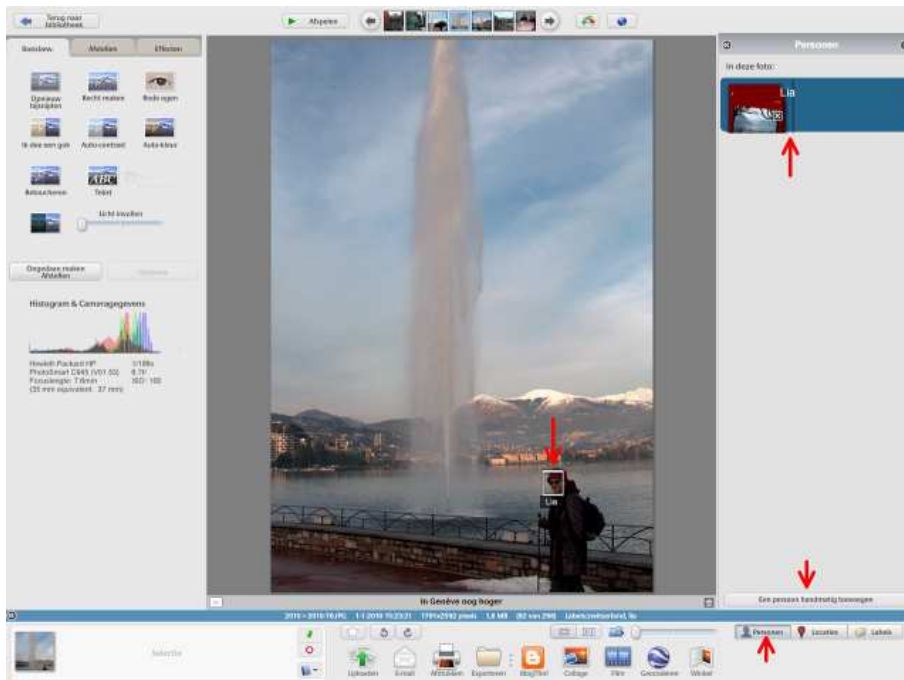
Terug naar bibliotheek

Afspelen

Basislaw Afstellen Effecten

Opnieuw bijsnijden Recht maken Rode ogen

Ik doe een gok Auto-contrast Auto-kleur

Retoucheren Tekst

Licht invullen

Ongedaan maken Afstellen

Histogram & Cameragegevens

Hewlett-Packard HP PhotoSmart C945 (V01.50) Focuslengte: 7,6mm (35 mm equivalent: 37 mm)
1/180s f/8.7 ISO: 100

Personen

In deze foto:

Lia

Lia

In Genève nog hoger

Een persoon handmatig toevoegen

Selectie

Uploaden Email Afdrukken Exporteren BlogThis! Collage Film Geotaggen Winkel

Personen Locaties Labels